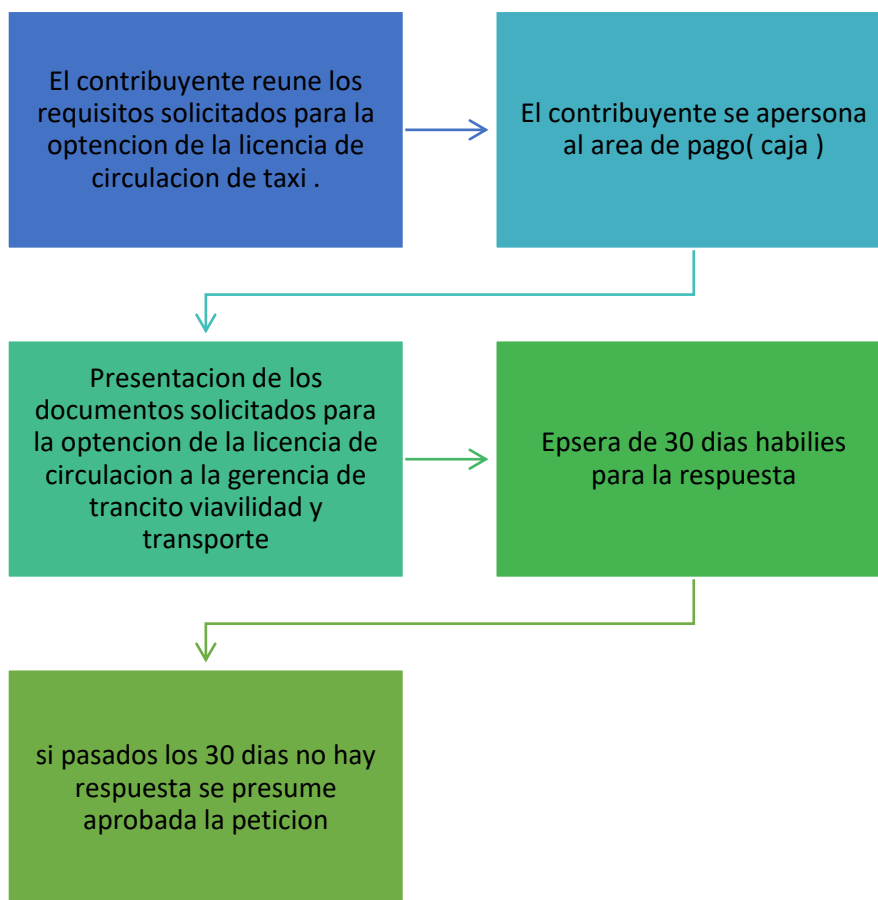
El contribuyente reune los requisitos solicitados para la optencion de la licencia de circulacion de taxi .

El contribuyente se apersona al area de pago( caja )

Presentacion de los documentos solicitados para la optencion de la licencia de circulacion a la gerencia de trancito viavilidad y transporte

Epsera de 30 dias habiles para la respuesta

si pasados los 30 dias no hay respuesta se presume aprobada la peticion